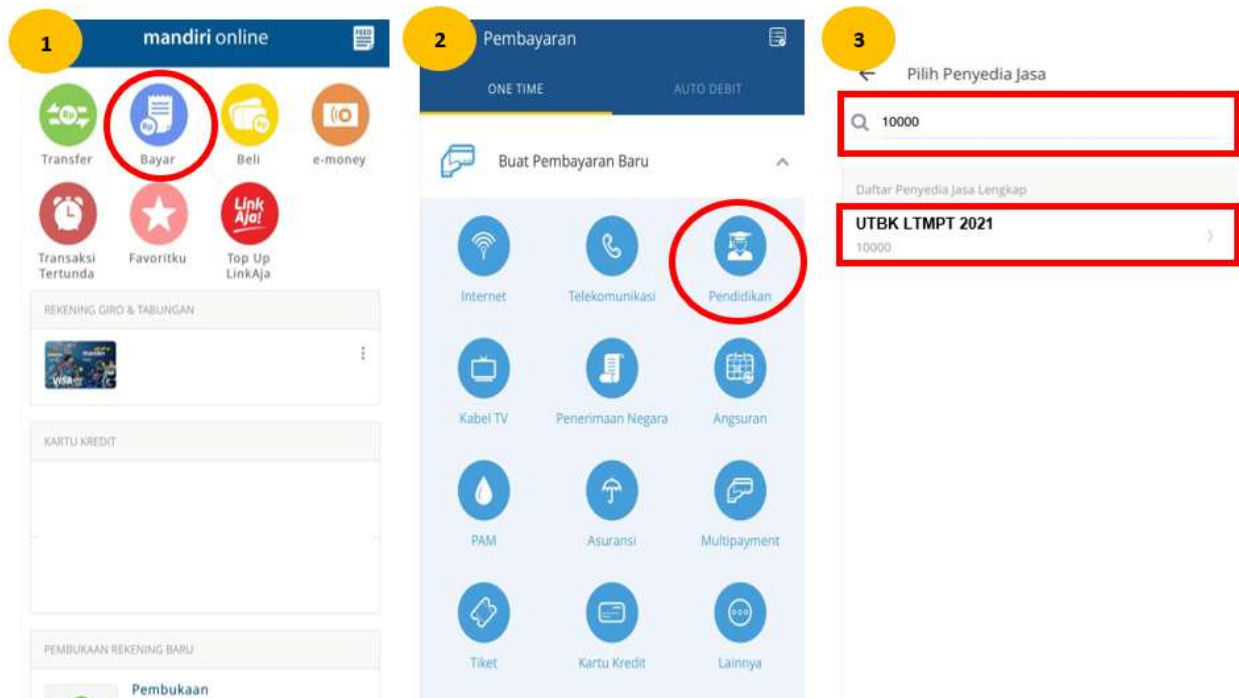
1

mandiri online

FEED

Transfer

Bayar

Beli

e-money

Transaksi Tertunda

Favoritku

Link Aja!

Top Up LinkAja

REKENING GIRO & TABUNGAN

KARTU KREDIT

PEMBUKAAN REKENING BARU

Pembukaan

2

Pembayaran

ONE TIME

AUTO DEBIT

Buat Pembayaran Baru

Internet

Telekomunikasi

Pendidikan

Kabel TV

Penerimaan Negara

Angsuran

PAM

Asuransi

Multipayment

Tiket

Kartu Kredit

Lainnya

3

Pilih Penyedia Jasa

10000

Daftar Penyedia Jasa Lengkap

UTBK LTMPT 2021

10000